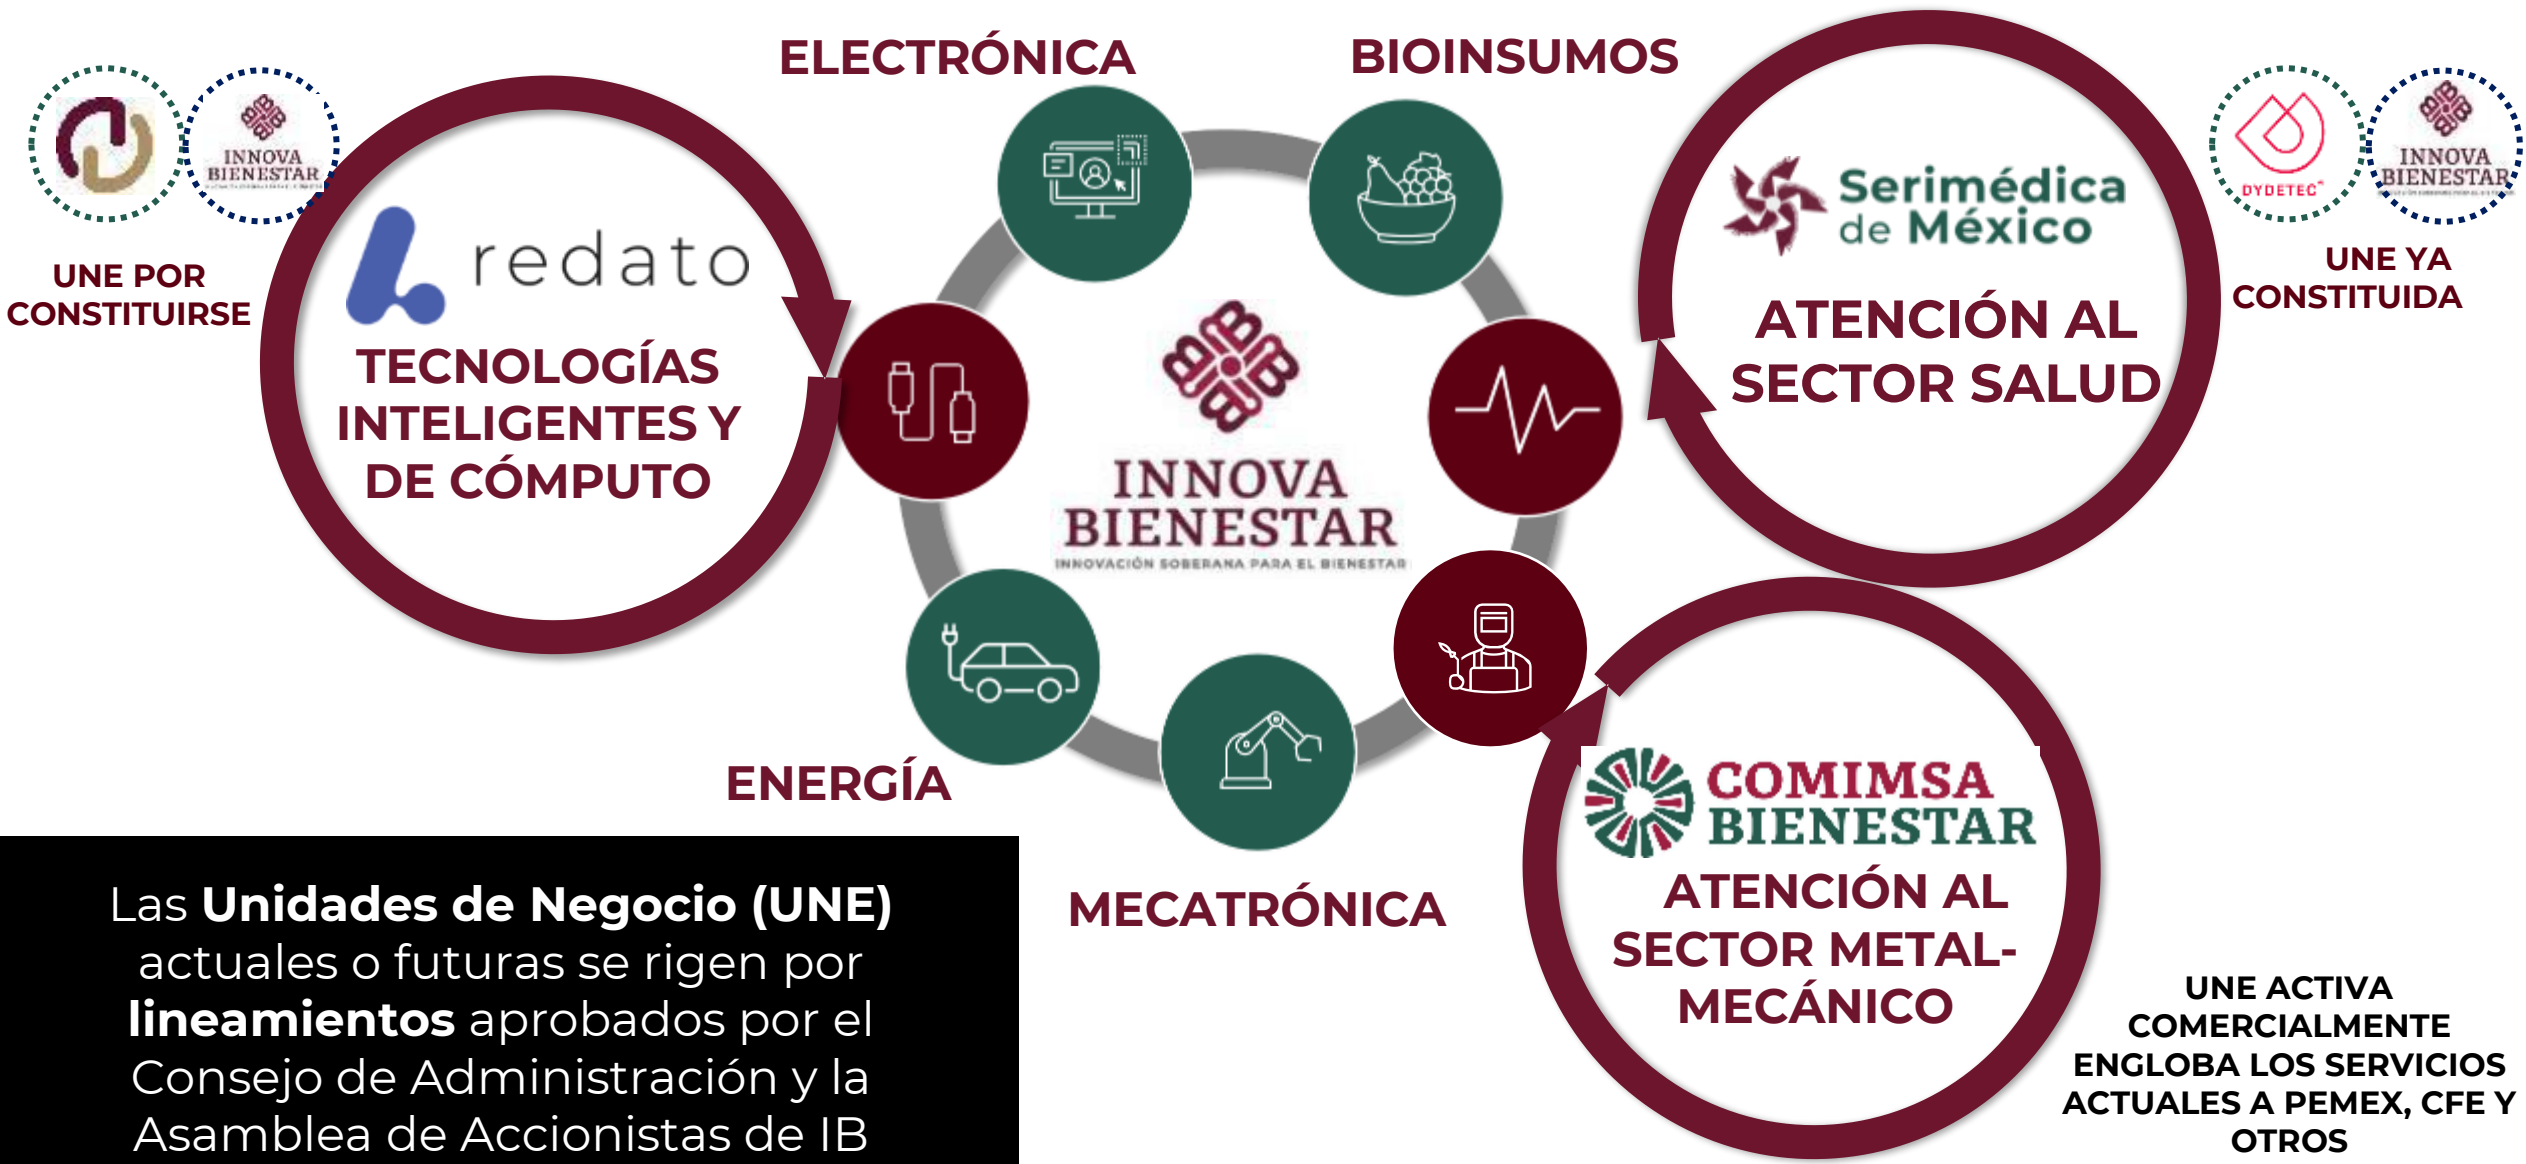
ELECTRÓNICA

BIOINSUMOS

INNOVA BIENESTAR

UNE POR CONSTITUIRSE

redato

TECNOLOGÍAS INTELIGENTES Y DE CÓMPUTO

INNOVA BIENESTAR
INNOVACIÓN SOBERANA PARA EL BIENESTAR

Serimédica de México

ATENCIÓN AL SECTOR SALUD

DYDETEC

INNOVA BIENESTAR

UNE YA CONSTITUIDA

ENERGÍA

MECATRÓNICA

COMIMSA BIENESTAR

ATENCIÓN AL SECTOR METAL-MECÁNICO

UNE ACTIVA COMERCIALMENTE ENGLOBA LOS SERVICIOS ACTUALES A PEMEX, CFE Y OTROS

Las **Unidades de Negocio (UNE)** actuales o futuras se rigen por **lineamientos** aprobados por el Consejo de Administración y la Asamblea de Accionistas de IB